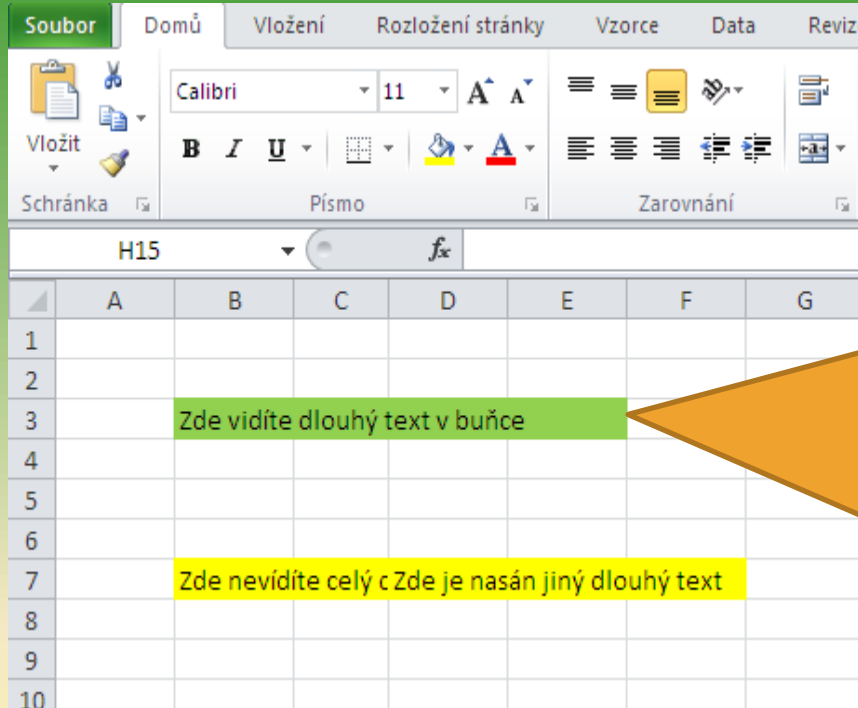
Soubor Domů Vložení Rozložení stránky Vzorce Data Reviz

Vložit
Schránka

Calibri 11
B I U
Písmo

Zarovnání

H15
$f_x$

| | A | B | C | D | E | F | G |
|---|---|---|---|---|---|---|---|
| 1 | | | | | | | |
| 2 | | | | | | | |
| 3 | | Zde vidíte dlouhý text v buňce | | | | | |
| 4 | | | | | | | |
| 5 | | | | | | | |
| 6 | | | | | | | |
| 7 | | Zde nevídíte celý c | Zde je nasán jiný dlouhý text | | | | |
| 8 | | | | | | | |
| 9 | | | | | | | |
| 10 | | | | | | | |